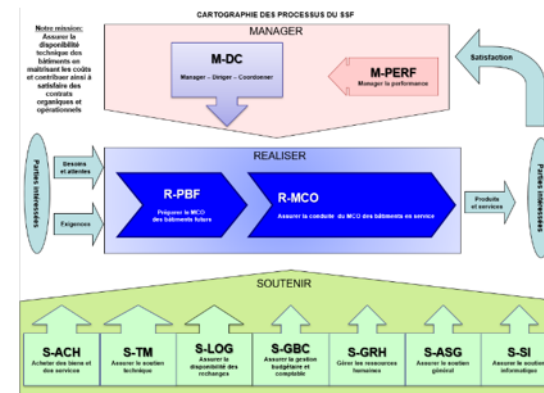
CARTOGRAPHIE DES PROCESSUS DU SSF

Notre mission:
Assurer la disponibilité technique des bâtiments en maîtrisant les coûts et contribuer ainsi à satisfaire des contrats organiques et opérationnels

MANAGER

M-DC
Manager – Diriger – Coordonner

M-PERF
Manager la performance

Satisfaction

Parties intéressées

Besoins et attentes

Exigences

REALISER

R-PBF
Préparer le MCO des bâtiments futurs

R-MCO
Assurer la conduite du MCO des bâtiments en service

Produits et services

Parties intéressées

SOUTENIR

S-ACH
Acheter des biens et des services

S-TM
Assurer le soutien technique

S-LOG
Assurer la disponibilité des rechanges

S-GBC
Assurer la gestion budgétaire et comptable

S-GRH
Gérer les ressources humaines

S-ASG
Assurer le soutien général

S-SI
Assurer le soutien informatique